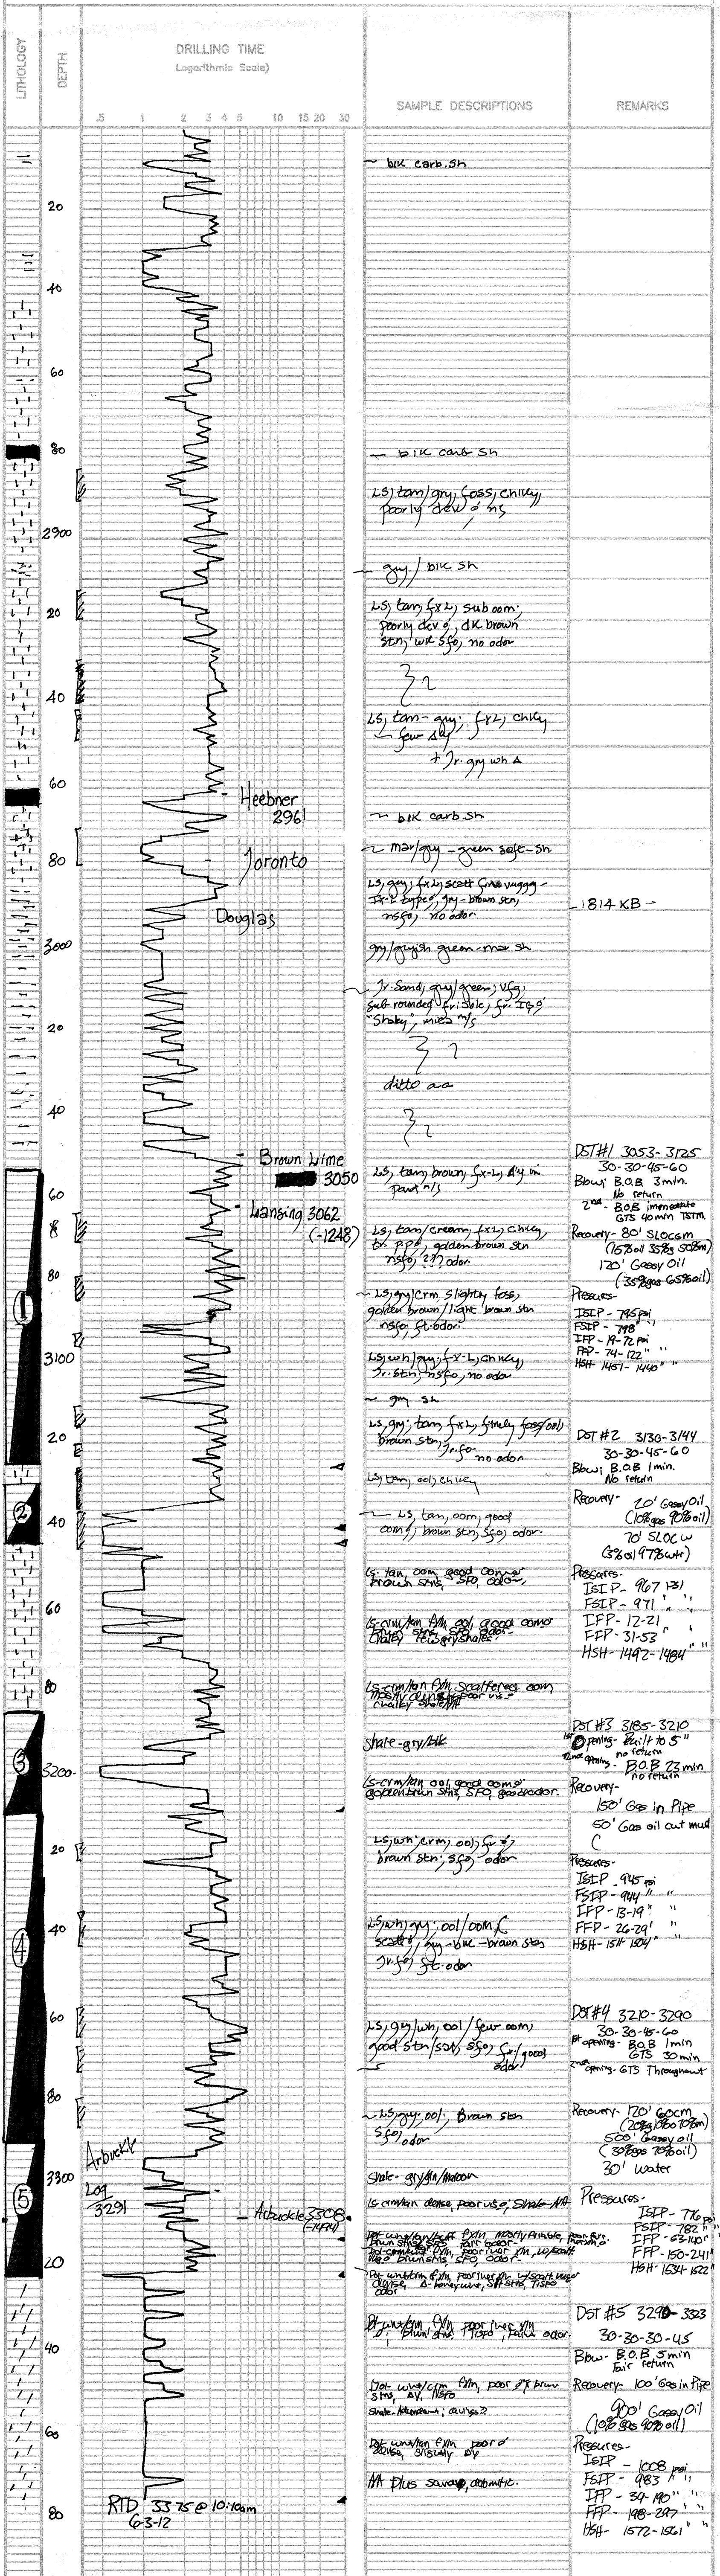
LITHOLOGY
DEPTH
DRILLING TIME
(Logarithmic Scale)
.5 1 2 3 4 5 10 15 20 30
SAMPLE DESCRIPTIONS
REMARKS

20
40
60
80
2900
20
40
60
80
3000
20
40
60
80
3100
20
40
60
80
3200
20
40
60
80
3300
20
40
60
80

Heebner 2961
Toronto
Douglas
Brown Lime 3050
Lansing 3062 (-1248)
Arbuckle Log 3291
Arbuckle 3308 (-1494)
RTD 3375 @ 10:10am 6-3-12

blk carb. sh
blk carb sh
LS, tan/gry, foss, chlky, poorly dev ø m/s
gry/blk sh
LS, tan, f-xL, sub oom, poorly dev ø, dk brown stn, wk sfo, no odor
LS, tan-gry, f-xL, chlky, few ∆
+ Tr. gry wh ∆
blk carb. sh
mar/gry-green soft sh
LS, gry, f-xL, scatt fine vuggy, Tr. fuss, gry-brown stn, nsfo, no odor
gry/grayish green-mar sh
Tr. Sand, gry/green, vfg, sub rounded, fri. sole, fr. I.G.ø "Shaley", mica m/s
ditto aa
LS, tan, brown, f-xL, ∆'y in part m/s
LS, tan/cream, f-xL, chlky, tr. ppø, golden brown stn, nsfo, ?? odor
LS, gry/crm slightly foss, golden brown/light brown stn, nsfo, st. odor
LS, wh/gry, f-v-L, chlky, Tr. stn, nsfo, no odor
gry sh
LS, gry, tan, f-xL, finely foss/ool, brown stn, tr. fo, no odor
LS, tan, ool, chlky
LS, tan, oom, good oom ø, brown stn, sfo, odor.
LS, tan, oom, good oom ø, brown stn, SFO, odor.
LS-crm/tan f-xL, ool, good oom ø, fewer stns, sfo, odor, chalky, few gry shales
LS-crm/tan f-xL, scattered oom, mostly dense, poor vis ø, chalky shale
Shale-gry/blk
Ls-crm/tan ool, good oom ø, golden brown stns, SFO, good odor.
LS, wh/crm, ool, fr ø, brown stn, sfo, odor
LS, wh, gry, ool/oom, C, scatt ø, gry-blk-brown stn, tr. fo, st. odor
LS, gry/wh, ool/few oom, good stn/sat, sfo, good odor
LS, gry, ool, brown stn, sfo, odor
Shale-gry/gn/maroon
Ls crm/tan dense, poor vis ø, Shale-AA
Dol wh/tan/buff f-xln, mostly friable, poor vis ø, brown stns, sfo, fair odor.
Dol-crm/buff f-xln, poor vis ø, xln, w/scatt brown stns, SFO odor.
Dol wh/tan f-xln, poor vis ø, xln, w/scatt vugs dense, ∆-honeycomb, sft stns, TrSFO
Dol wh/tan f-xln, poor vis ø, xln ∆, brwn stns, TrSFO, faint odor.
Dol wh/crm f-xln, poor ø brwn stns, ∆V, TrSFO
Shale-maroon, ∆-ulgs?
Dol wh/tan f-xln poor ø dense, slightly ∆y
AA plus sandy, dolomitic.

1814 KB
DST#1 3053-3125
30-30-45-60
Blow; B.O.B 3min. No return
2nd- B.O.B immediate GTS 40min TSTM
Recovery- 80' SLOCGM (15%oil 35%gas 50%m)
120' Gassy Oil (35%gas 65%oil)
Pressures-
ISIP- 795 psi
FSIP- 798
IFP- 19-72 psi
FFP- 74-122"
HSH- 1451-1440"
DST #2 3130-3144
30-30-45-60
Blow; B.O.B 1min. No return
Recovery- 20' Gassy Oil (10%gas 90%oil)
70' SLOCW (3%oil 97%wtr)
Pressures-
ISIP- 967 psi
FSIP- 971"
IFP- 12-21"
FFP- 31-53"
HSH- 1492-1484"
DST#3 3185-3210
1st opening- Built to 5" no return
2nd opening- B.O.B 23min no return
Recovery-
150' Gas in Pipe
60' Gas oil cut mud
C
Pressures-
ISIP- 945 psi
FSIP- 914"
IFP- 13-19"
FFP- 26-29"
HSH- 1511-1504"
DST#4 3210-3290
30-30-45-60
1st opening- B.O.B 1min GTS 30min
2nd opening- GTS Throughout
Recovery- 120' GOCM (20%gas 80%oil 10%m)
600' Gassy oil (30%gas 70%oil)
30' Water
Pressures-
ISIP- 776 psi
FSIP- 782"
IFP- 53-140"
FFP- 150-241"
HSH- 1634-1622"
DST #5 3290-3323
30-30-30-45
Blow- B.O.B 5min fair return
Recovery- 100' Gas in Pipe
900' Gassy Oil (10%gas 90%oil)
Pressures-
ISIP- 1008 psi
FSIP- 983"
IFP- 34-180"
FFP- 198-287"
HSH- 1572-1561"